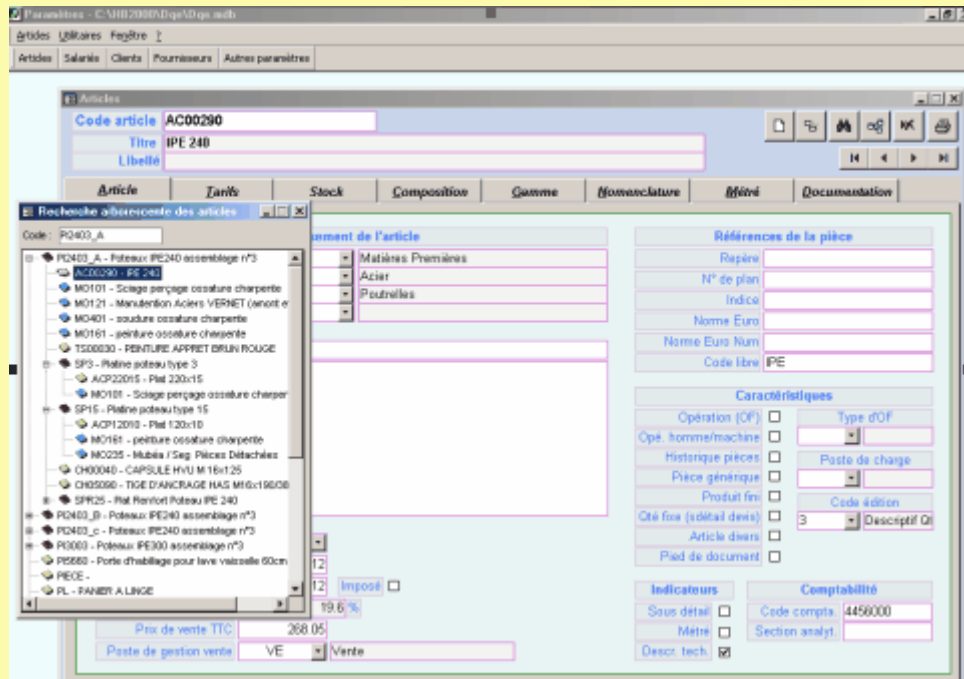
Paramètres - C:\HB2000\Dqe\Dqe.mdb

Articles Utilitaires Fenêtre ?

Articles | Salariés | Clients | Fournisseurs | Autres paramètres

Articles

Code article AC00290

Titre IPE 240

Libellé

Article | Tarifs | Stock | Composition | Gamme | Nomenclature | Métré | Documentation

Recherche arborescente des articles

Code : PI2403_A

PI2403_A - Poteaux IPE240 assemblage n°3
AC00290 - IPE 240
MO101 - Sciage perçage ossature charpente
MO121 - Manutention Aciers VERNET (amont é
MO401 - soudure ossature charpente
MO161 - peinture ossature charpente
TS00030 - PEINTURE APPRET BRUN ROUGE
SP3 - Platine poteau type 3
ACP22015 - Plat 220x15
MO101 - Sciage perçage ossature charpen
SP15 - Platine poteau type 15
ACP12010 - Plat 120x10
MO161 - peinture ossature charpente
MO235 - Mubéa / Seg. Pièces Détachées
CH00040 - CAPSULE HVU M 16x125
CH05090 - TIGE D'ANCRAGE HAS M16x190/38
SPR25 - Plat Renfort Poteau IPE 240
PI2403_B - Poteaux IPE240 assemblage n°3
PI2403_c - Poteaux IPE240 assemblage n°3
PI3003 - Poteaux IPE300 assemblage n°3
PI5660 - Porte d'habillage pour lave vaisselle 60cm
PIECE -
PL - PANIER A LINGE

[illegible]ement de l'article

Matières Premières
Acier
Poutrelles

12
12 Imposé
19.6 %

Prix de vente TTC 268.05

Poste de gestion vente VE Vente

Références de la pièce

Repère
N° de plan
Indice
Norme Euro
Norme Euro Num
Code libre IPE

Caractéristiques

Opération (OF)
Opé. homme/machine
Historique pièces
Pièce générique
Produit fini
Qté fixe (sdétail devis)
Article divers
Pied de document

Type d'OF

Poste de charge

Code édition
3 Descriptif Qt

Indicateurs

Sous détail
Métré
Descr. tech.

Comptabilité

Code compta. 4456000
Section analyt.